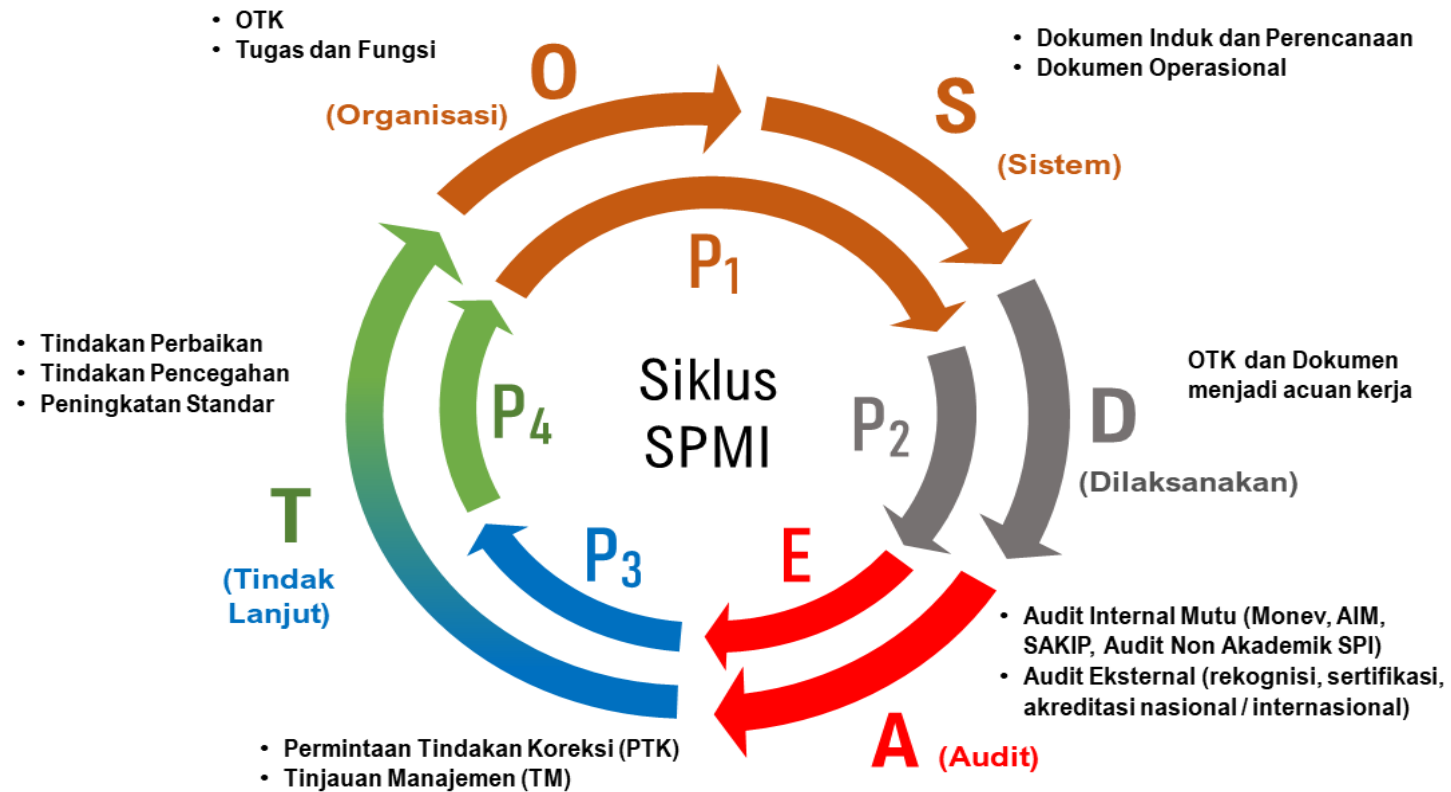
• OTK
• Tugas dan Fungsi

O

(Organisasi)

• Dokumen Induk dan Perencanaan
• Dokumen Operasional

S

(Sistem)

$P_1$

Siklus SPMI

$P_2$

OTK dan Dokumen menjadi acuan kerja

D

(Dilaksanakan)

• Tindakan Perbaikan
• Tindakan Pencegahan
• Peningkatan Standar

$P_4$

T

(Tindak Lanjut)

$P_3$

E

• Audit Internal Mutu (Monev, AIM, SAKIP, Audit Non Akademik SPI)
• Audit Eksternal (rekognisi, sertifikasi, akreditasi nasional / internasional)

A (Audit)

• Permintaan Tindakan Koreksi (PTK)
• Tinjauan Manajemen (TM)